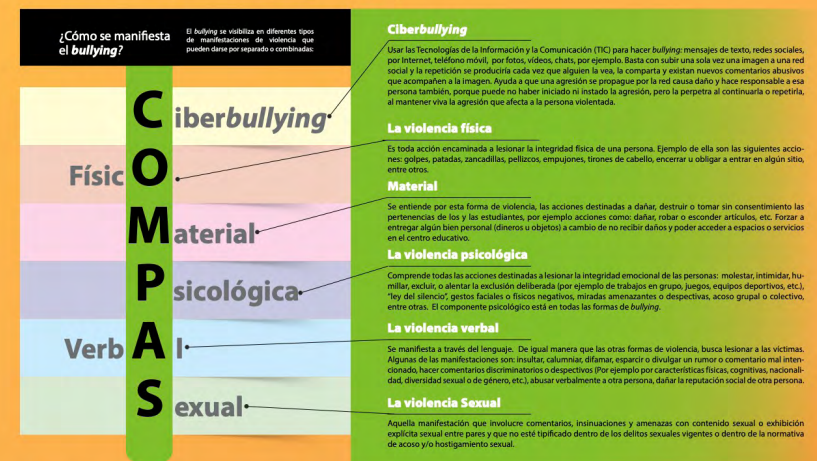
¿Cómo se manifiesta el *bullying*?

El *bullying* se visibiliza en diferentes tipos de manifestaciones de violencia que pueden darse por separado o combinadas:

C iber*bullying*
Físic O
M aterial
P sicológica
Verb A l
S exual

Ciber*bullying*

Usar las Tecnologías de la Información y la Comunicación (TIC) para hacer *bullying*: mensajes de texto, redes sociales, por Internet, teléfono móvil, por fotos, videos, chats, por ejemplo. Basta con subir una sola vez una imagen a una red social y la repetición se produciría cada vez que alguien la vea, la comparta y existan nuevos comentarios abusivos que acompañen a la imagen. Ayuda a que una agresión se propague por la red causa daño y hace responsable a esa persona también, porque puede no haber iniciado ni instado la agresión, pero la perpetra al continuarla o repetirla, al mantener viva la agresión que afecta a la persona violentada.

La violencia física

Es toda acción encaminada a lesionar la integridad física de una persona. Ejemplo de ella son las siguientes acciones: golpes, patadas, zancadillas, pellizcos, empujones, tirones de cabello, encerrar u obligar a entrar en algún sitio, entre otros.

Material

Se entiende por esta forma de violencia, las acciones destinadas a dañar, destruir o tomar sin consentimiento las pertenencias de los y las estudiantes, por ejemplo acciones como: dañar, robar o esconder artículos, etc. Forzar a entregar algún bien personal (dineros u objetos) a cambio de no recibir daños y poder acceder a espacios o servicios en el centro educativo.

La violencia psicológica

Comprende todas las acciones destinadas a lesionar la integridad emocional de las personas: molestar, intimidar, humillar, excluir, o alentar la exclusión deliberada (por ejemplo de trabajos en grupo, juegos, equipos deportivos, etc.), "ley del silencio", gestos faciales o físicos negativos, miradas amenazantes o despectivas, acoso grupal o colectivo, entre otras. El componente psicológico está en todas las formas de *bullying*.

La violencia verbal

Se manifiesta a través del lenguaje. De igual manera que las otras formas de violencia, busca lesionar a las víctimas. Algunas de las manifestaciones son: insultar, calumniar, difamar, esparcir o divulgar un rumor o comentario mal intencionado, hacer comentarios discriminatorios o despectivos (Por ejemplo por características físicas, cognitivas, nacionalidad, diversidad sexual o de género, etc.), abusar verbalmente a otra persona, dañar la reputación social de otra persona.

La violencia Sexual

Aquella manifestación que involucre comentarios, insinuaciones y amenazas con contenido sexual o exhibición explícita sexual entre pares y que no esté tipificado dentro de los delitos sexuales vigentes o dentro de la normativa de acoso y/o hostigamiento sexual.